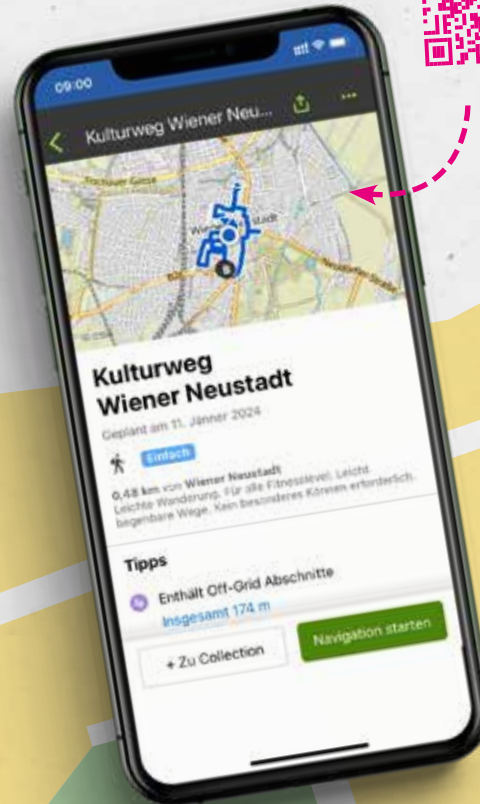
09:00

Kulturweg Wiener Neu...

Fischauer Gasse

Neustadt

Kulturweg Wiener Neustadt

Geplant am 11. Jänner 2024

Einfach

0,48 km von Wiener Neustadt
Leichte Wanderung. Für alle Fitnesslevel. Leicht begehbare Wege. Kein besonderes Können erforderlich.

Tipps

Enthält Off-Grid Abschnitte
Insgesamt 174 m

+ Zu Collection

Navigation starten